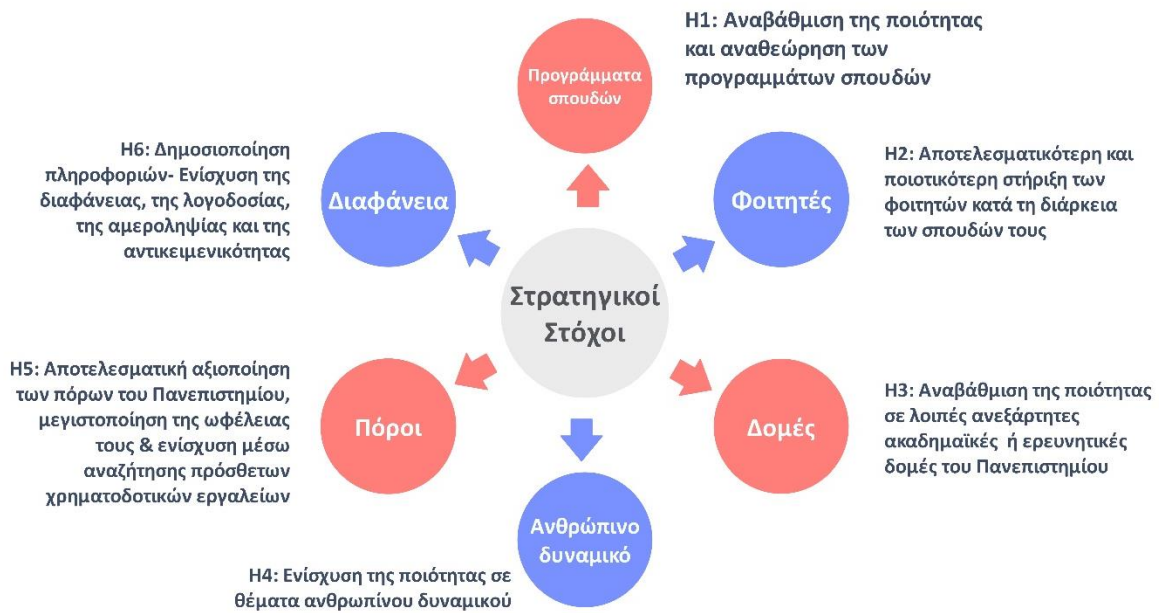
Στρατηγικοί Στόχοι

Προγράμματα σπουδών

H1: Αναβάθμιση της ποιότητας και αναθεώρηση των προγραμμάτων σπουδών

Φοιτητές

H2: Αποτελεσματικότερη και ποιοτικότερη στήριξη των φοιτητών κατά τη διάρκεια των σπουδών τους

Δομές

H3: Αναβάθμιση της ποιότητας σε λοιπές ανεξάρτητες ακαδημαϊκές ή ερευνητικές δομές του Πανεπιστημίου

Ανθρώπινο δυναμικό

H4: Ενίσχυση της ποιότητας σε θέματα ανθρωπίνου δυναμικού

Πόροι

H5: Αποτελεσματική αξιοποίηση των πόρων του Πανεπιστημίου, μεγιστοποίηση της ωφέλειας τους & ενίσχυση μέσω αναζήτησης πρόσθετων χρηματοδοτικών εργαλείων

Διαφάνεια

H6: Δημοσιοποίηση πληροφοριών- Ενίσχυση της διαφάνειας, της λογοδοσίας, της αμεροληψίας και της αντικειμενικότητας